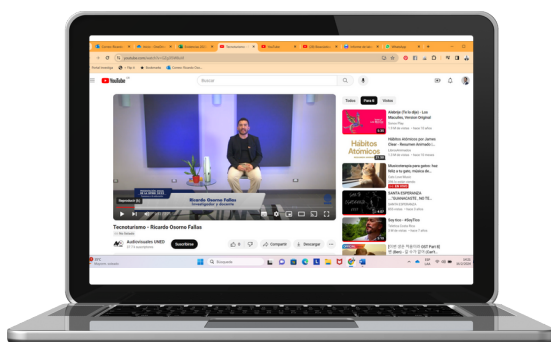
YouTube
Buscar
Ricardo Osorno Fallas
Investigador y docente
Tecnotarismo - Ricardo Osorno Fallas
AudiovisualesUNED
Suscribirse
Compartir
Descargar
Todos
Para ti
Vistos
Hábitos Atómicos
Habitos Atómicos por James Clear - Resumen Animado
SANTA ESPERANZA "GUANACASTE, NO TE...
Hay Amor
Buscar